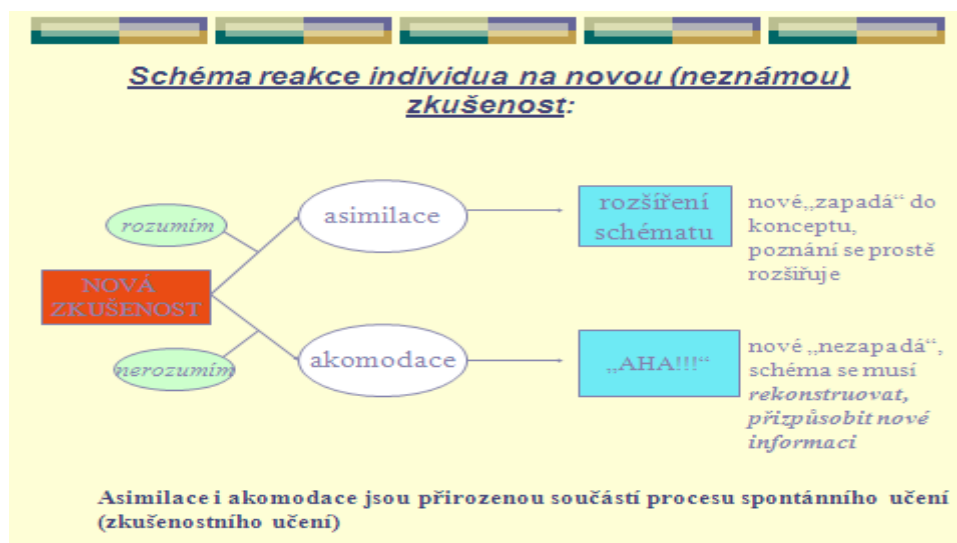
Schéma reakce individua na novou (neznámou) zkušenost:

rozumím

nerozumím

NOVÁ ZKUŠENOST

asimilace

akomodace

rozšíření schématu

nové„zapadá“ do konceptu, poznání se prostě rozšiřuje

„AHA!!!“

nové „nezapadá“, schéma se musí rekonstruovat, přizpůsobit nové informaci

Asimilace i akomodace jsou přirozenou součástí procesu spontánního učení (zkušenostního učení)